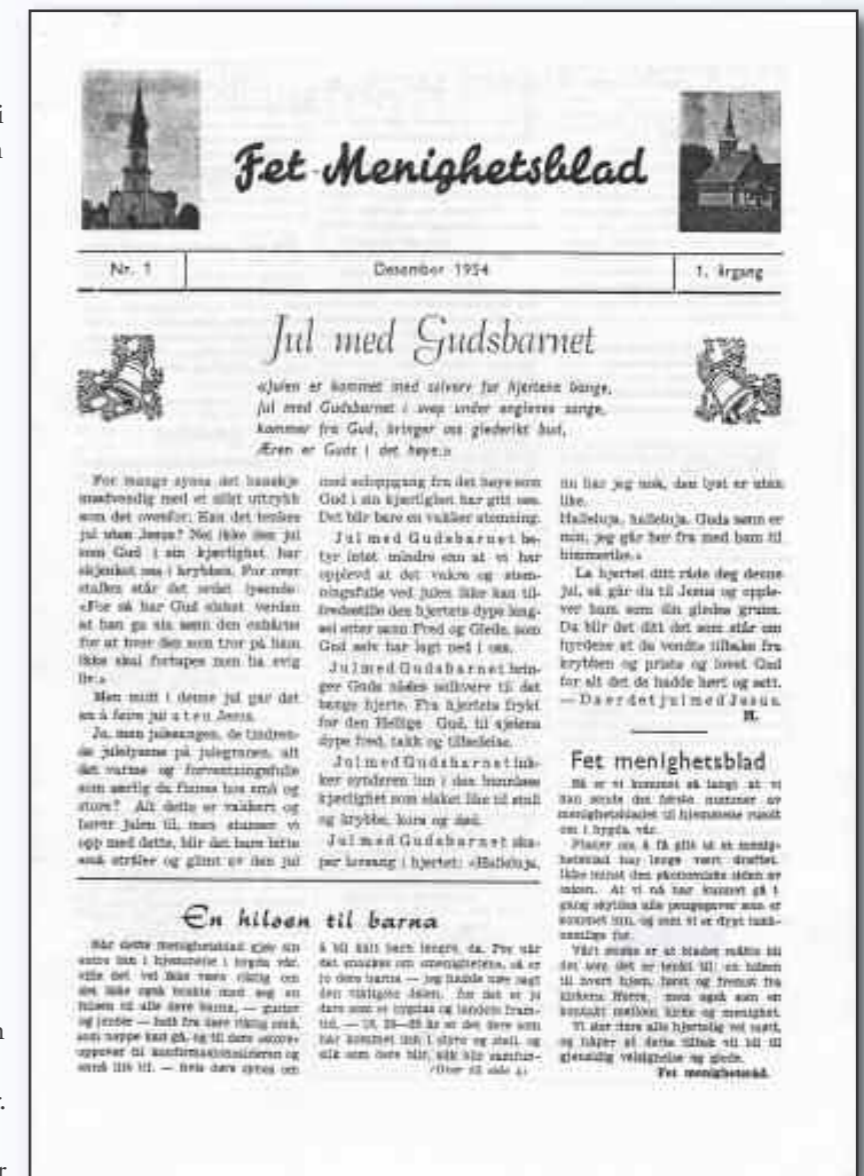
Fet Menighetsblad

| Nr. 1 | Desember 1954 | 1. årgang |
|---|---|---|

Jul med Gudsbarnet

«Julen er kommet med sølverv for hjertene bange, jul med Gudsbarnet i svøp under englenes sange, kommer fra Gud, bringer oss gledenes bud, Æren er Guds i det høye.»

For mange synes det kanskje unødvendig med et slikt uttrykk som det ovenfor. Kan det tenkes jul uten Jesus? Nei ikke den jul som Gud i sin kjærlighet har skjenket oss i krybben. For over stalken står det ordet lysende: «For så har Gud elsket verden at han ga sin sønn den enbårne for at hver den som tror på ham ikke skal fortapes men ha evig liv.»

Men midt i denne jul gar det an å feire jul uten Jesus.

Ja, men julesangen, de tindrende julelysene på juletrærne, alt det varme og forventningsfulle som særlig da finnes hos små og store? Alt dette er vakkert og løfter julen til, men stanser vi opp med dette, blir det bare lette små stråler og glimt av den jul med schoppgang fra det høye som Gud i sin kjærlighet har gitt oss. Det blir bare en vakker stemning.

Jul med Gudsbarnet betyr intet mindre enn at vi har opplevd at det vakre og stemningsfulle ved julen ikke kan tilfredsstille den hjertets dype lengsel etter sann Fred og Glede, som Gud selv har lagt ned i oss.

Jul med Gudsbarnet bringer Guds nådes sølvvere til det bange hjerte. Fra hjertets frykt for den Hellige Gud, til sjelens dype fred, takk og tilbedelse.

Jul med Gudsbarnet løfter synderen inn i den himmelske kjærlighet som elsket like til stall og krybbe, kors og død.

Jul med Gudsbarnet skaper lovsang i hjertet: «Halleluja, nu har jeg sett, den lyst er uten like.
Halleluja, halleluja. Guds sønn er min, jeg går her fra med ham til himmerike.»

La hjertet ditt ride deg denne jul, så går du til Jesus og opplever hum som din gledes grunn. Da blir det ditt det som står om hyrdene at de vendte tilbake fra krybben og priste og lovet Gud for alt det de hadde hørt og sett. — Da er det jul med Jesus.
H.

Fet menighetsblad

Så er vi kommet så langt at vi kan sende det første nummer av menighetsbladet til hjemmene rundt om i bygda vår.

Planer om å få gitt ut et menighetsblad har lenge vært drøftet. Ikke minst den økonomiske siden av saken. At vi nå har kommet så langt skyldes alle pengegaver som er kommet inn, og som vi er dypt takknemlige for.

Vårt ønske er at bladet måtte bli det som det er tenkt til: en hilsen til hvert hjem, først og fremst fra kirkens Herre, men også som et kontakt mellom kirke og menighet.

Vi ber dere alle hjertelig vel møtt, og håper at dette tiltak vil bli til glenelig velsignelse og glede.
Fet menighetsråd.

En hilsen til barna

Når dette menighetsblad gjør sin entre inn i hjemmene i bygda vår, ville det ved ikke være riktig om det ikke også brakte med seg en hilsen til alle dere barna, — gutter og jenter — helt fra dere riktig små, som nettopp kan gå, og til dere som oppover til konfirmasjonsalderen og snart litt til. — hvis dere synes om å bli kalt barn lenger, da. For vår det snakkes om menighetens, så er to dere barna — jeg hadde nær sagt den viktigste delen. for det er jo dere som er trosbas og landets framtid. — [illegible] år et det dere som har kommet inn i store og stell, og slik som dere blir, slik blir samfun-
(Over til side 4)